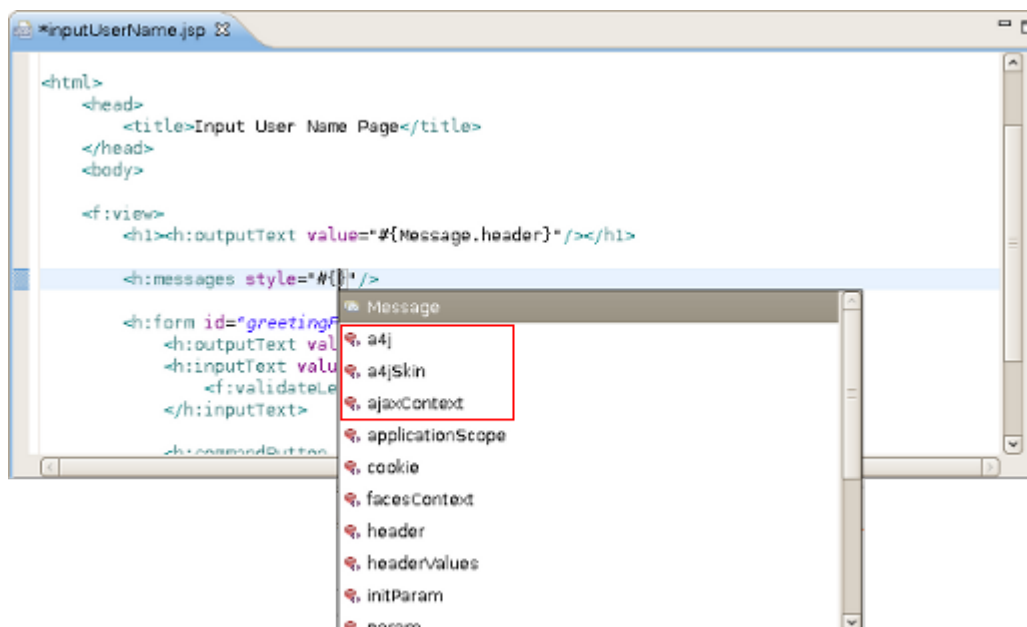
*inputUserName.jsp

<html>
<head>
<title>Input User Name Page</title>
</head>
<body>

<f:view>
<h1><h:outputText value="#{Message.header}"/></h1>

<h:messages style="#{}"/>

<h:form id="greetingF
<h:outputText val
<h:inputText valu
<f:validateLe
</h:inputText>

<h:commandButton

Message
a4j
a4jSkin
ajaxContext
applicationScope
cookie
facesContext
header
headerValues
initParam
param